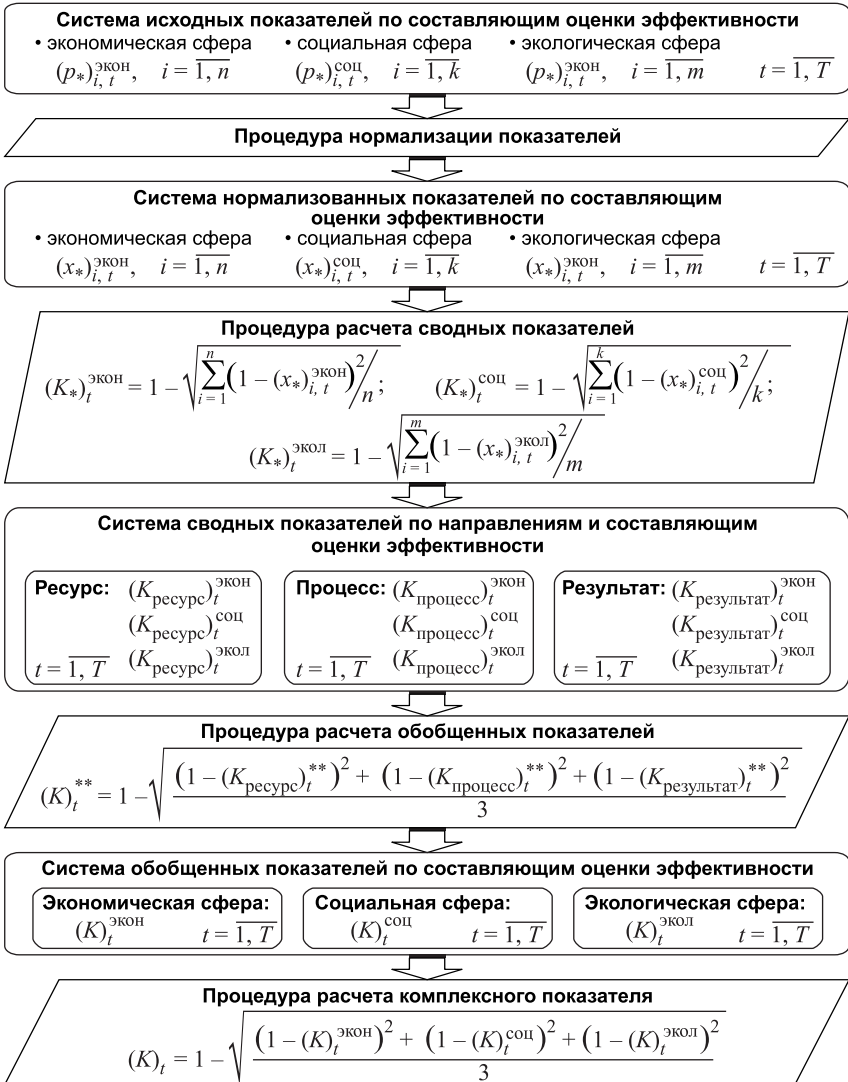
**Система исходных показателей по составляющим оценки эффективности**

• экономическая сфера $(p_*)_{i,t}^{\text{экон}}, \quad i=\overline{1,n}$

• социальная сфера $(p_*)_{i,t}^{\text{соц}}, \quad i=\overline{1,k}$

• экологическая сфера $(p_*)_{i,t}^{\text{экон}}, \quad i=\overline{1,m}$

$t=\overline{1,T}$

**Процедура нормализации показателей**

**Система нормализованных показателей по составляющим оценки эффективности**

• экономическая сфера $(x_*)_{i,t}^{\text{экон}}, \quad i=\overline{1,n}$

• социальная сфера $(x_*)_{i,t}^{\text{соц}}, \quad i=\overline{1,k}$

• экологическая сфера $(x_*)_{i,t}^{\text{экон}}, \quad i=\overline{1,m}$

$t=\overline{1,T}$

**Процедура расчета сводных показателей**

$(K_*)_t^{\text{экон}} = 1-\sqrt{\sum_{i=1}^{n}\left(1-(x_*)_{i,t}^{\text{экон}}\right)^2 / n}; \qquad (K_*)_t^{\text{соц}} = 1-\sqrt{\sum_{i=1}^{k}\left(1-(x_*)_{i,t}^{\text{соц}}\right)^2 / k};$

$(K_*)_t^{\text{экол}} = 1-\sqrt{\sum_{i=1}^{m}\left(1-(x_*)_{i,t}^{\text{экол}}\right)^2 / m}$

**Система сводных показателей по направлениям и составляющим оценки эффективности**

**Ресурс:** $(K_{\text{ресурс}})_t^{\text{экон}}$ $(K_{\text{ресурс}})_t^{\text{соц}}$ $(K_{\text{ресурс}})_t^{\text{экол}}$ $t=\overline{1,T}$

**Процесс:** $(K_{\text{процесс}})_t^{\text{экон}}$ $(K_{\text{процесс}})_t^{\text{соц}}$ $(K_{\text{процесс}})_t^{\text{экол}}$ $t=\overline{1,T}$

**Результат:** $(K_{\text{результат}})_t^{\text{экон}}$ $(K_{\text{результат}})_t^{\text{соц}}$ $(K_{\text{результат}})_t^{\text{экол}}$ $t=\overline{1,T}$

**Процедура расчета обобщенных показателей**

$(K)_t^{**} = 1-\sqrt{\frac{\left(1-(K_{\text{ресурс}})_t^{**}\right)^2 + \left(1-(K_{\text{процесс}})_t^{**}\right)^2 + \left(1-(K_{\text{результат}})_t^{**}\right)^2}{3}}$

**Система обобщенных показателей по составляющим оценки эффективности**

**Экономическая сфера:** $(K)_t^{\text{экон}}$ $t=\overline{1,T}$

**Социальная сфера:** $(K)_t^{\text{соц}}$ $t=\overline{1,T}$

**Экологическая сфера:** $(K)_t^{\text{экол}}$ $t=\overline{1,T}$

**Процедура расчета комплексного показателя**

$(K)_t = 1-\sqrt{\frac{\left(1-(K)_t^{\text{экон}}\right)^2 + \left(1-(K)_t^{\text{соц}}\right)^2 + \left(1-(K)_t^{\text{экол}}\right)^2}{3}}$